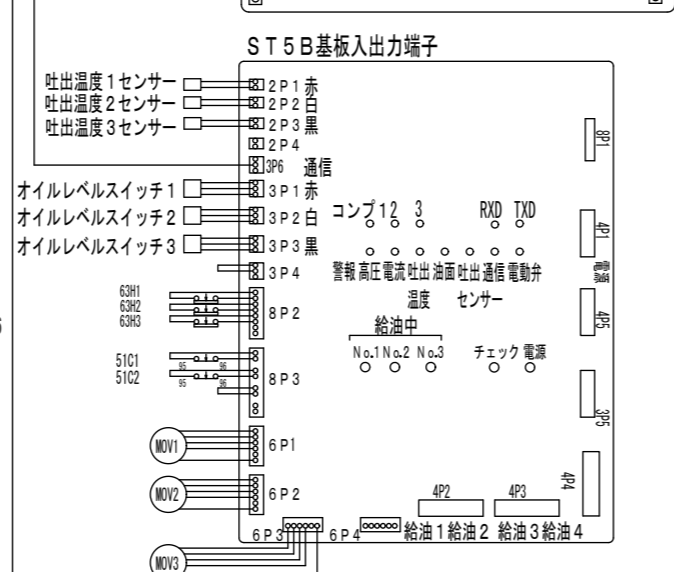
ST5B基板入出力端子

吐出温度1センサー 2P1 赤
吐出温度2センサー 2P2 白
吐出温度3センサー 2P3 黒
2P4
3P6 通信
オイルレベルスイッチ1 3P1 赤
オイルレベルスイッチ2 3P2 白
オイルレベルスイッチ3 3P3 黒
3P4

8P1

コンプ1 2 3 RXD TXD

4P1 電源

警報 高圧 電流 吐出 油面 吐出 通信 電動弁
温度 センサー

4P5

63H1
63H2
63H3
8P2

給油中
No.1 No.2 No.3 チェック 電源

51C1
51C2
95 96
95 96
8P3

3P5

MOV1 6P1

MOV2 6P2

4P4

4P2 4P3

6P3 6P4 給油1 給油2 給油3 給油4

MOV3